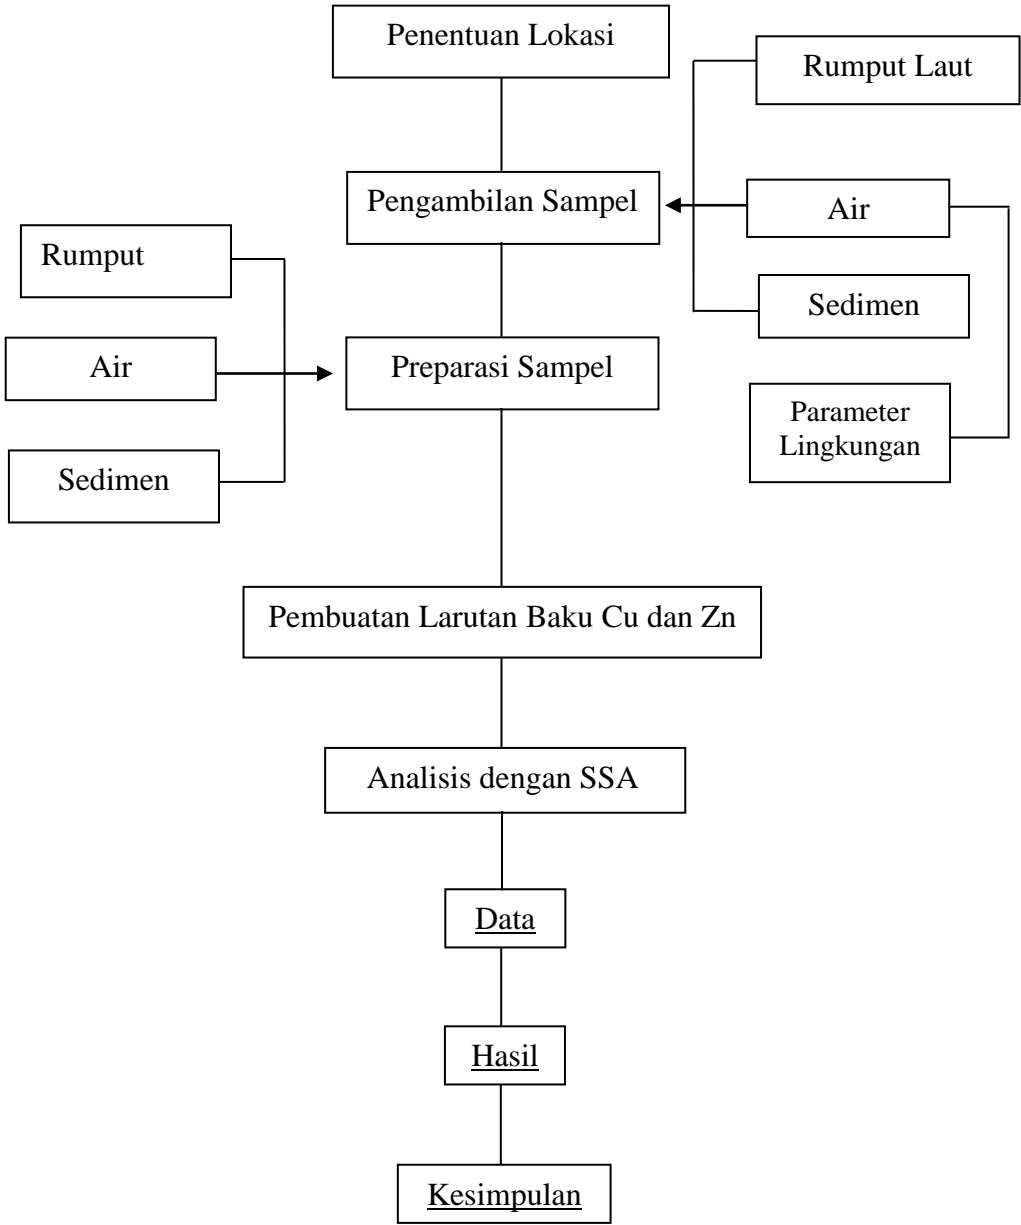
Penentuan Lokasi

Rumput Laut

Pengambilan Sampel

Air

Rumput

Sedimen

Air

Preparasi Sampel

Parameter Lingkungan

Sedimen

Pembuatan Larutan Baku Cu dan Zn

Analisis dengan SSA

Data

Hasil

Kesimpulan